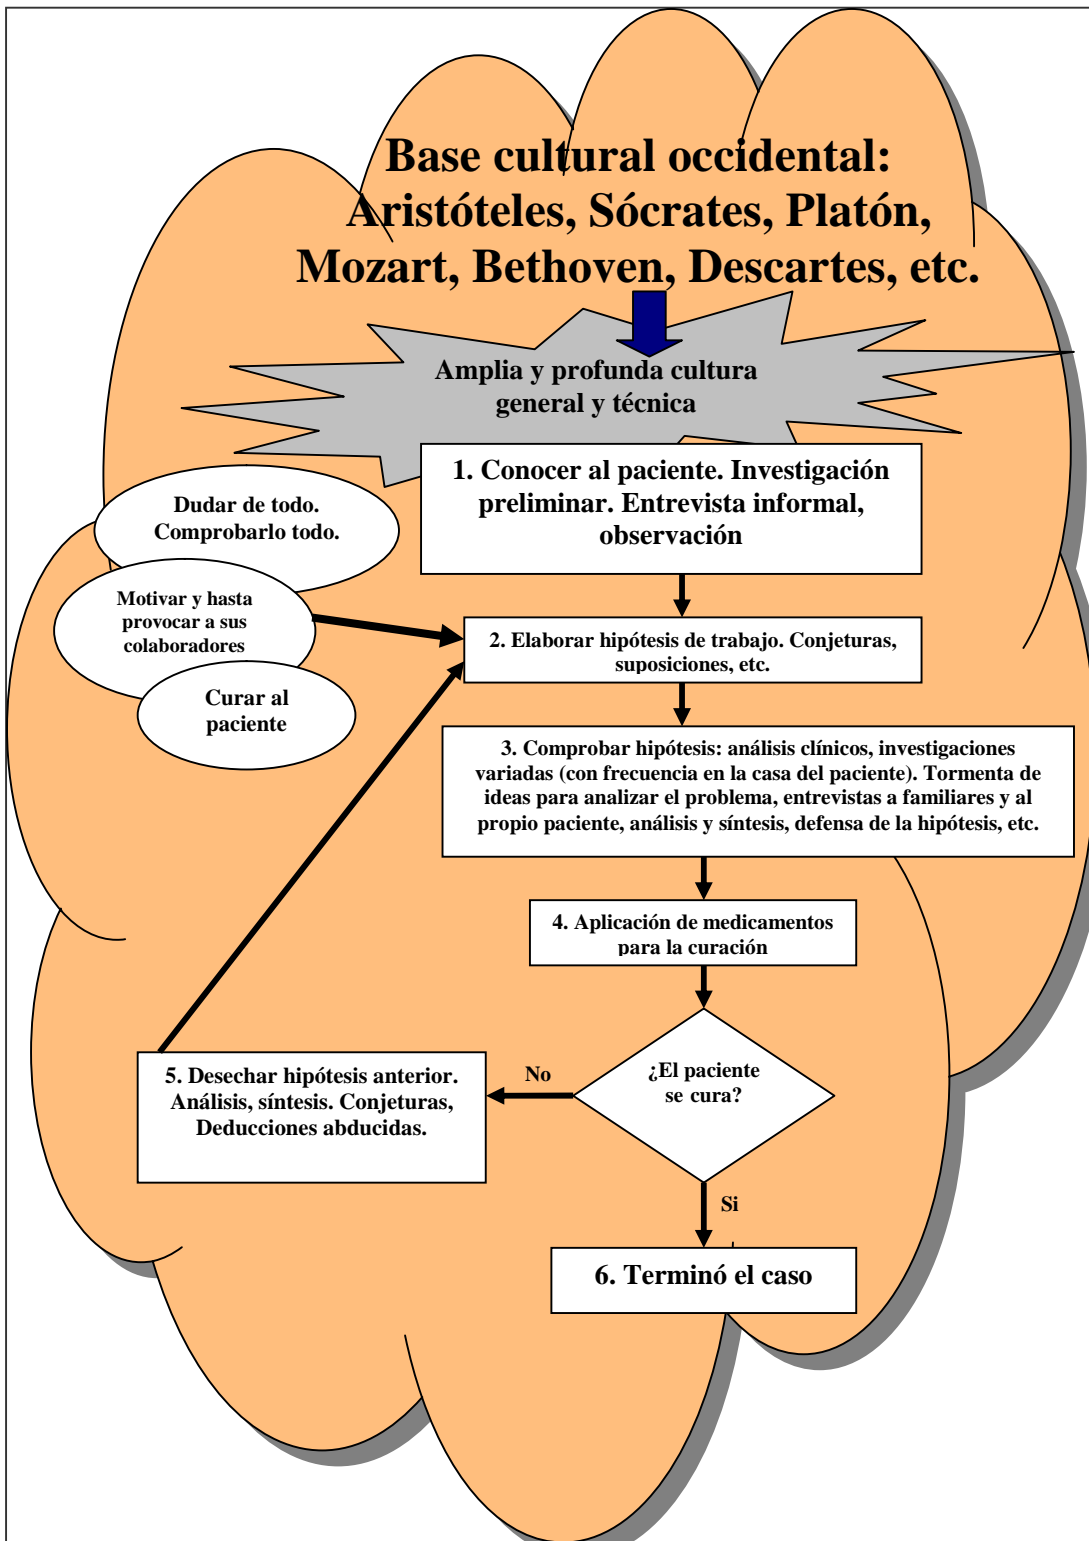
Base cultural occidental: Aristóteles, Sócrates, Platón, Mozart, Bethoven, Descartes, etc.

Amplia y profunda cultura general y técnica

1. Conocer al paciente. Investigación preliminar. Entrevista informal, observación

Dudar de todo. Comprobarlo todo.

Motivar y hasta provocar a sus colaboradores

Curar al paciente

2. Elaborar hipótesis de trabajo. Conjeturas, suposiciones, etc.

3. Comprobar hipótesis: análisis clínicos, investigaciones variadas (con frecuencia en la casa del paciente). Tormenta de ideas para analizar el problema, entrevistas a familiares y al propio paciente, análisis y síntesis, defensa de la hipótesis, etc.

4. Aplicación de medicamentos para la curación

¿El paciente se cura?

No

5. Desechar hipótesis anterior. Análisis, síntesis. Conjeturas, Deducciones abducidas.

Si

6. Terminó el caso